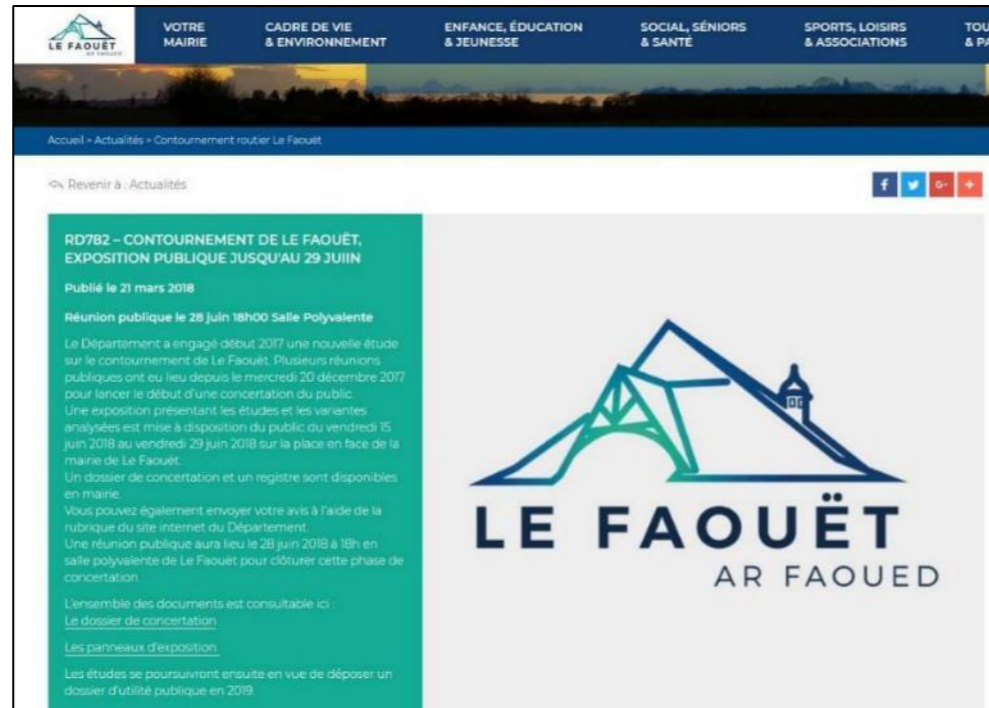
LE FAOUËT
AR FAOUED

VOTRE MAIRIE

CADRE DE VIE & ENVIRONNEMENT

ENFANCE, ÉDUCATION & JEUNESSE

SOCIAL, SÉNIORS & SANTÉ

SPORTS, LOISIRS & ASSOCIATIONS

TOU & PA

Accueil > Actualités > Contournement routier Le Faouët

Revenir à : Actualités

f G+ +

RD782 – CONTOURNEMENT DE LE FAOUËT, EXPOSITION PUBLIQUE JUSQU'AU 29 JUIIN

Publié le 21 mars 2018

Réunion publique le 28 juin 18h00 Salle Polyvalente

Le Département a engagé début 2017 une nouvelle étude sur le contournement de Le Faouët. Plusieurs réunions publiques ont eu lieu depuis le mercredi 20 décembre 2017 pour lancer le début d'une concertation du public.
Une exposition présentant les études et les variantes analysées est mise à disposition du public du vendredi 15 juin 2018 au vendredi 29 juin 2018 sur la place en face de la mairie de Le Faouët.
Un dossier de concertation et un registre sont disponibles en mairie.
Vous pouvez également envoyer votre avis à l'aide de la rubrique du site internet du Département.
Une réunion publique aura lieu le 28 juin 2018 à 18h en salle polyvalente de Le Faouët pour clôturer cette phase de concertation.

L'ensemble des documents est consultable ici :
Le dossier de concertation

Les panneaux d'exposition

Les études se poursuivront ensuite en vue de déposer un dossier d'utilité publique en 2019.

LE FAOUËT
AR FAOUED